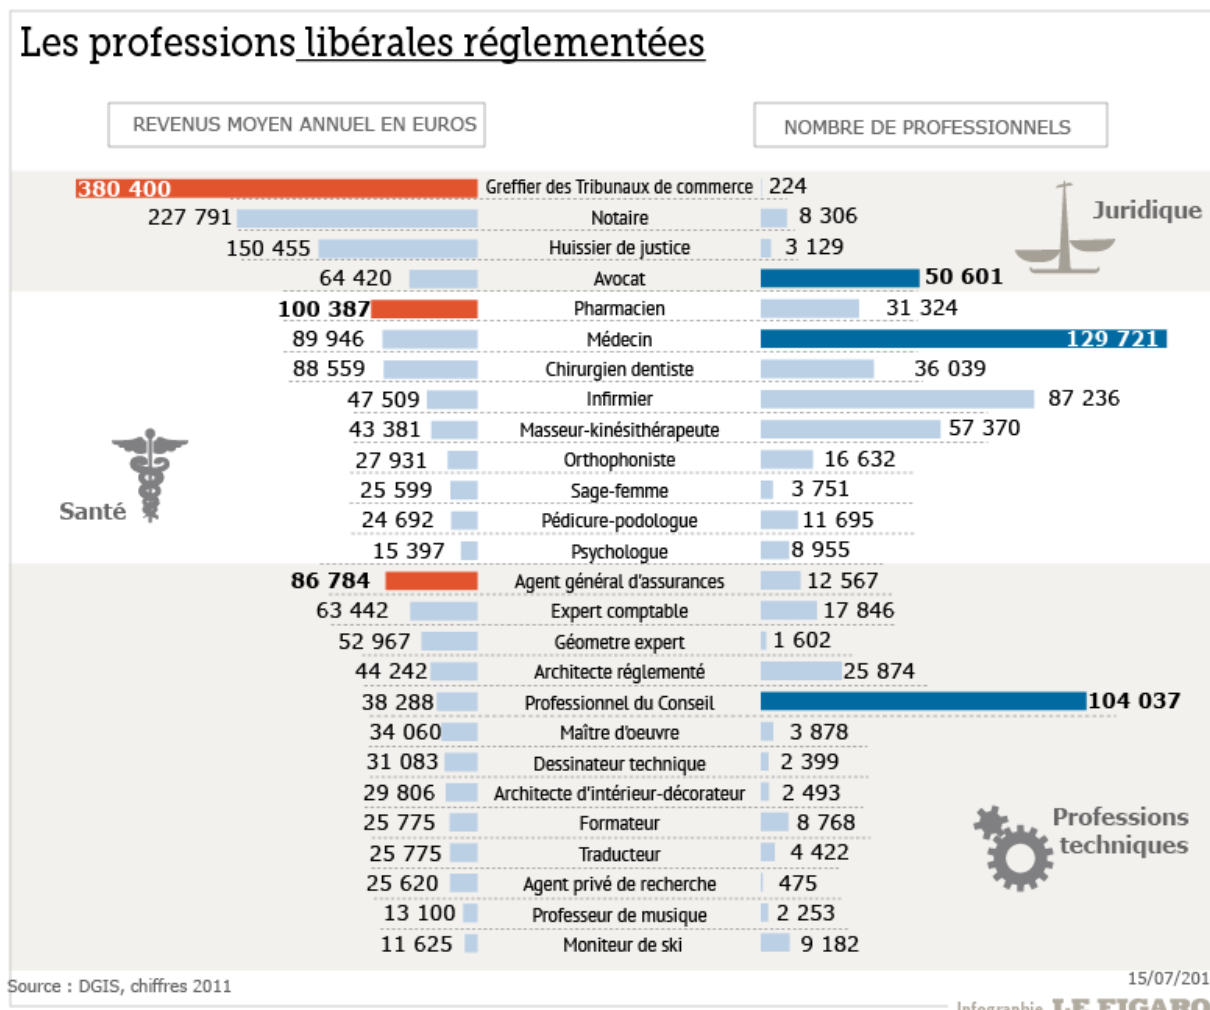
Les professions libérales réglementées

REVENUS MOYEN ANNUEL EN EUROS

NOMBRE DE PROFESSIONNELS

Juridique

| Revenus | Profession | Nombre |
|---|---|---|
| 380 400 | Greffier des Tribunaux de commerce | 224 |
| 227 791 | Notaire | 8 306 |
| 150 455 | Huissier de justice | 3 129 |
| 64 420 | Avocat | 50 601 |

Santé

| Revenus | Profession | Nombre |
|---|---|---|
| 100 387 | Pharmacien | 31 324 |
| 89 946 | Médecin | 129 721 |
| 88 559 | Chirurgien dentiste | 36 039 |
| 47 509 | Infirmier | 87 236 |
| 43 381 | Masseur-kinésithérapeute | 57 370 |
| 27 931 | Orthophoniste | 16 632 |
| 25 599 | Sage-femme | 3 751 |
| 24 692 | Pédicure-podologue | 11 695 |
| 15 397 | Psychologue | 8 955 |

Professions techniques

| Revenus | Profession | Nombre |
|---|---|---|
| 86 784 | Agent général d'assurances | 12 567 |
| 63 442 | Expert comptable | 17 846 |
| 52 967 | Géometre expert | 1 602 |
| 44 242 | Architecte réglementé | 25 874 |
| 38 288 | Professionnel du Conseil | 104 037 |
| 34 060 | Maître d'oeuvre | 3 878 |
| 31 083 | Dessinateur technique | 2 399 |
| 29 806 | Architecte d'intérieur-décorateur | 2 493 |
| 25 775 | Formateur | 8 768 |
| 25 775 | Traducteur | 4 422 |
| 25 620 | Agent privé de recherche | 475 |
| 13 100 | Professeur de musique | 2 253 |
| 11 625 | Moniteur de ski | 9 182 |

Source : DGIS, chiffres 2011

15/07/201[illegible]

Infographie LE FIGARO